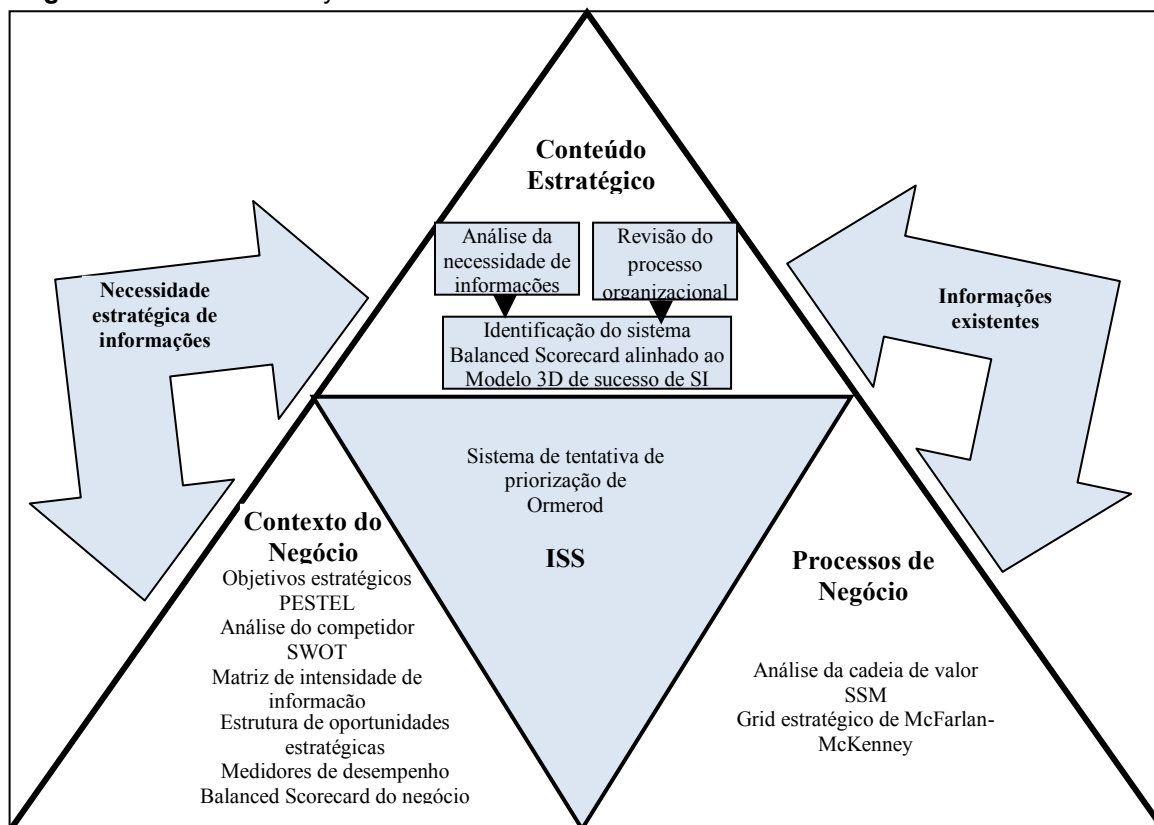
Conteúdo Estratégico

Análise da necessidade de informações

Revisão do processo organizacional

Identificação do sistema Balanced Scorecard alinhado ao Modelo 3D de sucesso de SI

Necessidade estratégica de informações

Informações existentes

Sistema de tentativa de priorização de Ormerod

ISS

Contexto do Negócio
Objetivos estratégicos
PESTEL
Análise do competidor
SWOT
Matriz de intensidade de informacão
Estrutura de oportunidades estratégicas
Medidores de desempenho
Balanced Scorecard do negócio

Processos de Negócio

Análise da cadeia de valor
SSM
Grid estratégico de McFarlan-McKenney